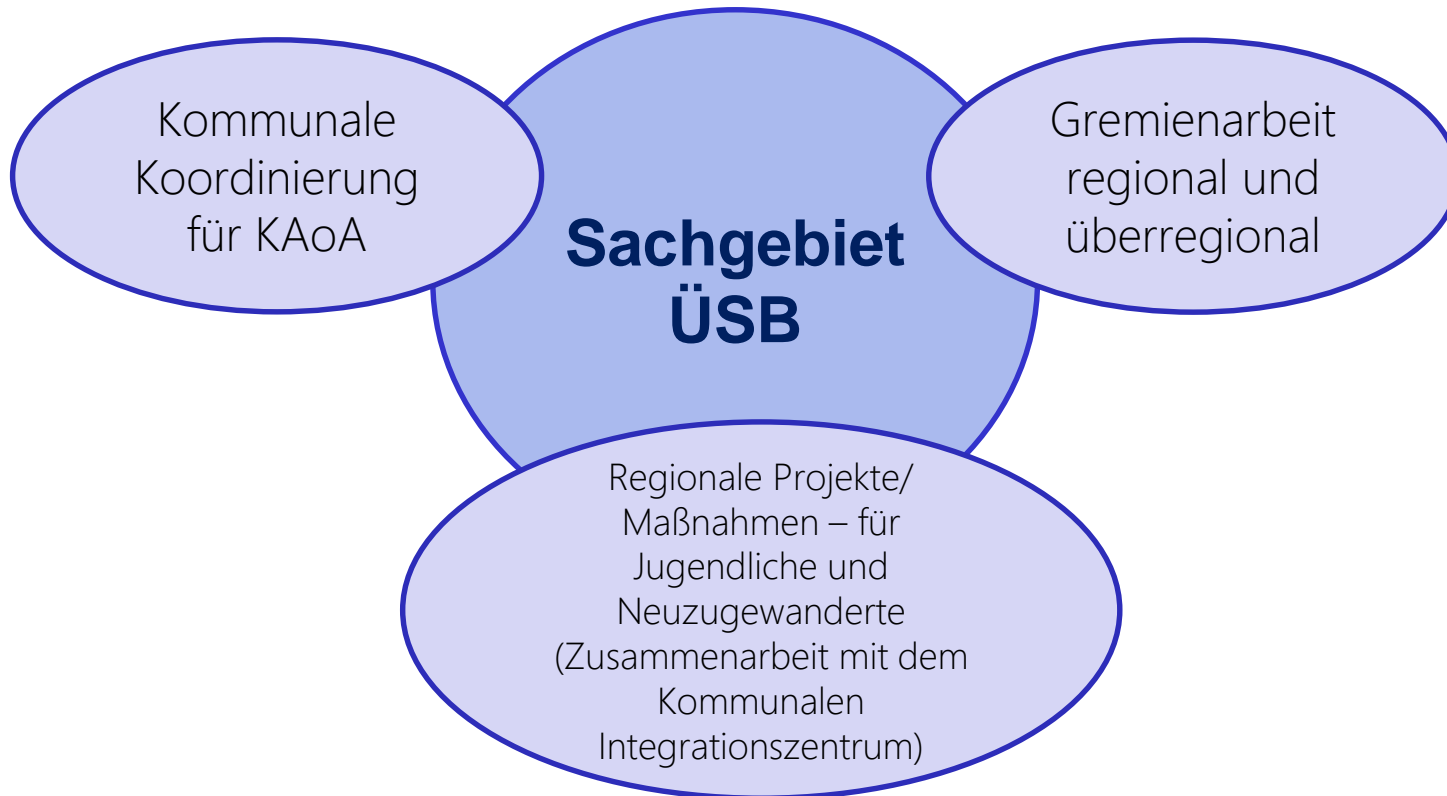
Kommunale Koordinierung für KAoA

Sachgebiet ÜSB

Gremienarbeit regional und überregional

Regionale Projekte/ Maßnahmen – für Jugendliche und Neuzugewanderte (Zusammenarbeit mit dem Kommunalen Integrationszentrum)